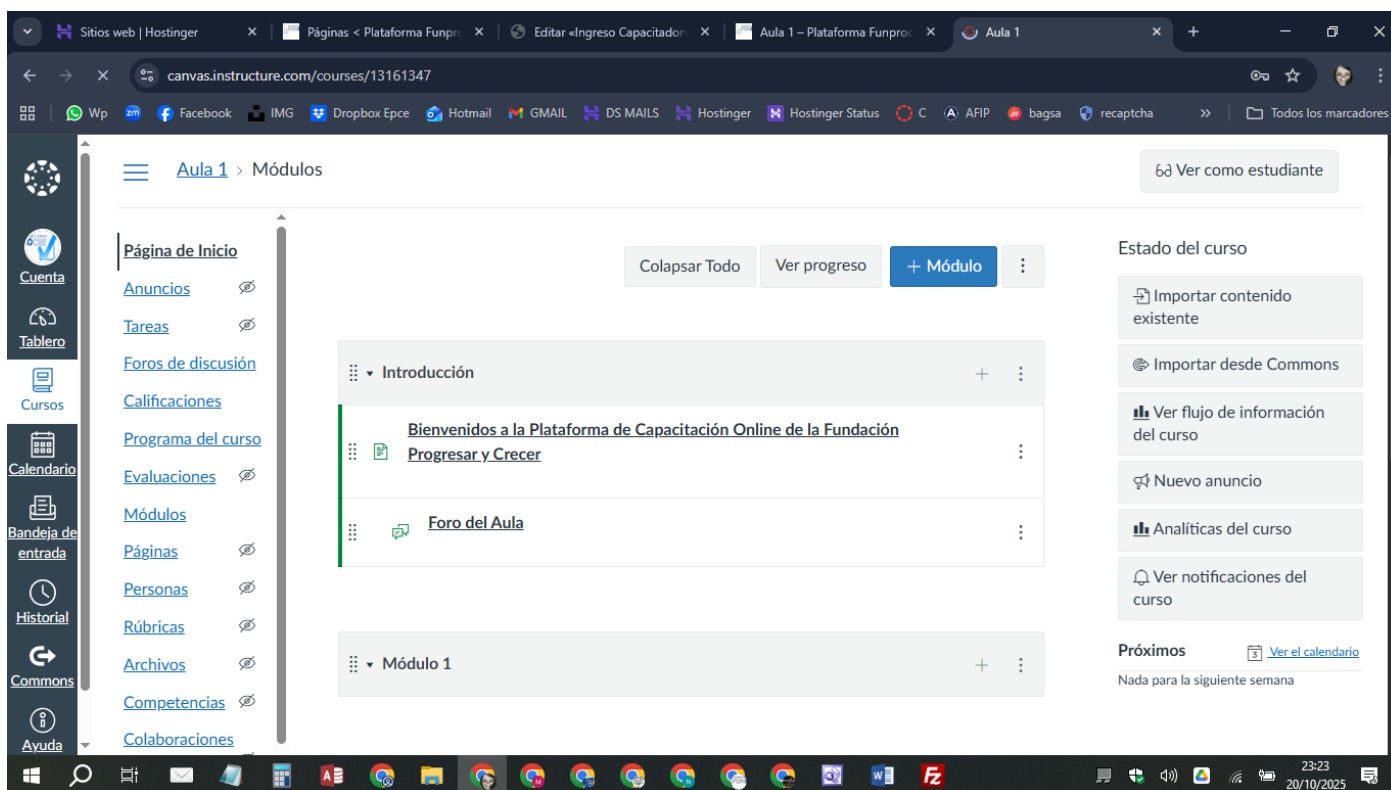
Sitios web | Hostinger ×
Páginas < Plataforma Funpr ×
Editar «Ingreso Capacitador ×
Aula 1 – Plataforma Funproc ×
Aula 1 ×
+

canvas.instructure.com/courses/13161347

Wp | Facebook | IMG | Dropbox Epce | Hotmail | GMAIL | DS MAILS | Hostinger | Hostinger Status | C | AFIP | bagsa | recaptcha | » | Todos los marcadores

Cuenta
Tablero
Cursos
Calendario
Bandeja de entrada
Historial
Commons
Ayuda

Aula 1 › Módulos

Ver como estudiante

Página de Inicio
Anuncios
Tareas
Foros de discusión
Calificaciones
Programa del curso
Evaluaciones
Módulos
Páginas
Personas
Rúbricas
Archivos
Competencias
Colaboraciones

Colapsar Todo
Ver progreso
+ Módulo

Introducción
Bienvenidos a la Plataforma de Capacitación Online de la Fundación Progresar y Crecer
Foro del Aula

Módulo 1

Estado del curso
Importar contenido existente
Importar desde Commons
Ver flujo de información del curso
Nuevo anuncio
Analíticas del curso
Ver notificaciones del curso

Próximos
Ver el calendario
Nada para la siguiente semana

23:23
20/10/2025